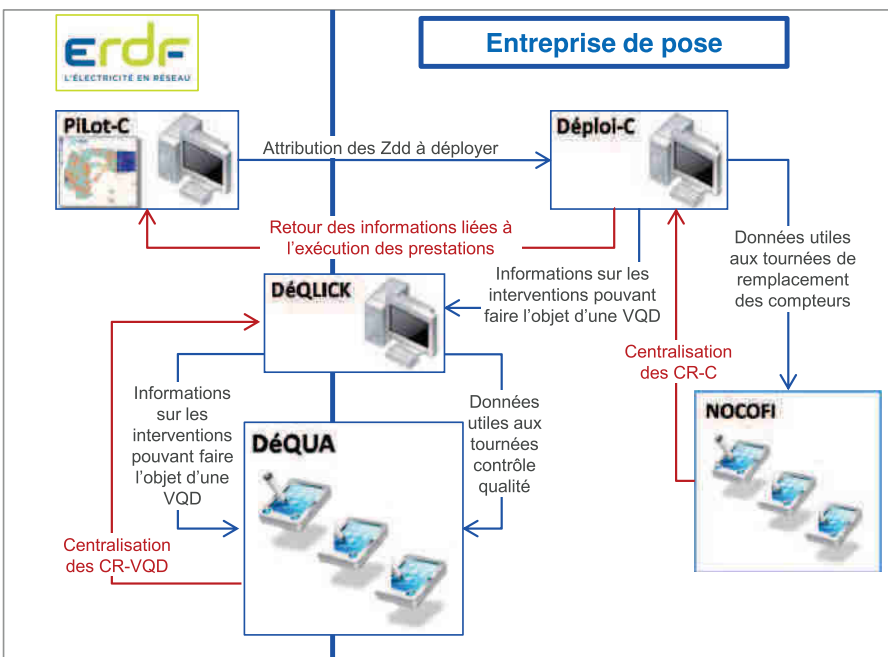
erdf
L'ÉLECTRICITÉ EN RÉSEAU

Entreprise de pose

PiLot-C

Attribution des Zdd à déployer

Déploi-C

Retour des informations liées à l'exécution des prestations

Données utiles aux tournées de remplacement des compteurs

Informations sur les interventions pouvant faire l'objet d'une VQD

DéQLICK

Centralisation des CR-C

NOCOFI

Informations sur les interventions pouvant faire l'objet d'une VQD

Données utiles aux tournées contrôle qualité

DéQUA

Centralisation des CR-VQD